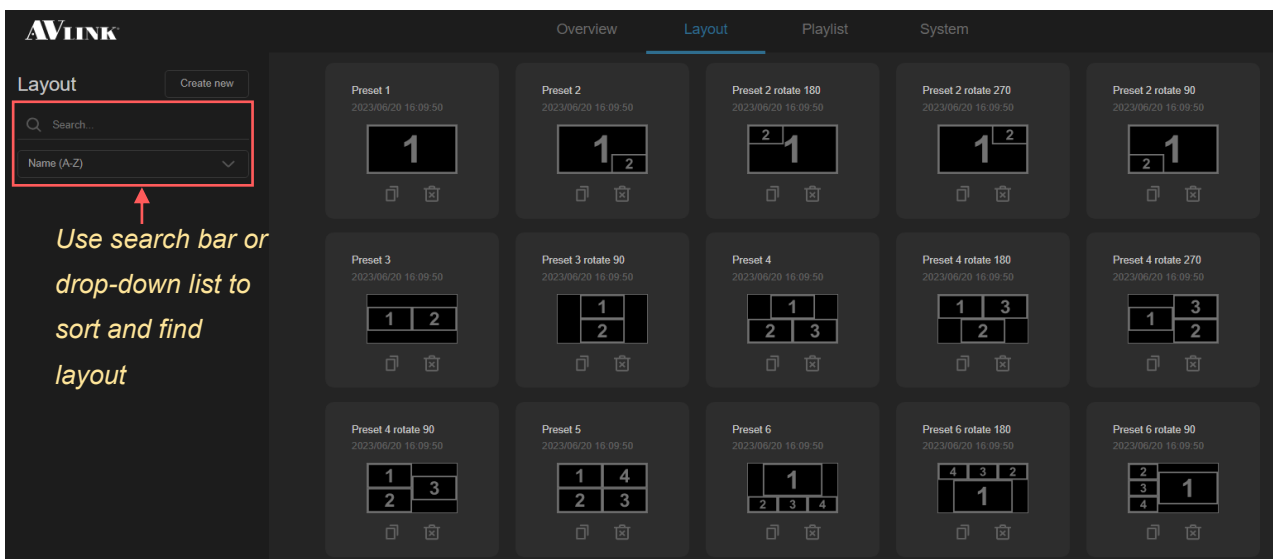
AVLINK

Overview Layout Playlist System

Layout

Create new

Search...

Name (A-Z)

Use search bar or drop-down list to sort and find layout

Preset 1
2023/06/20 16:09:50
1

Preset 2
2023/06/20 16:09:50
1 2

Preset 2 rotate 180
2023/06/20 16:09:50
2 1

Preset 2 rotate 270
2023/06/20 16:09:50
1 2

Preset 2 rotate 90
2023/06/20 16:09:50
2 1

Preset 3
2023/06/20 16:09:50
1 2

Preset 3 rotate 90
2023/06/20 16:09:50
1 2

Preset 4
2023/06/20 16:09:50
1 2 3

Preset 4 rotate 180
2023/06/20 16:09:50
1 3 2

Preset 4 rotate 270
2023/06/20 16:09:50
3 1 2

Preset 4 rotate 90
2023/06/20 16:09:50
1 3 2

Preset 5
2023/06/20 16:09:50
1 4 2 3

Preset 6
2023/06/20 16:09:50
1 2 3 4

Preset 6 rotate 180
2023/06/20 16:09:50
4 3 2 1

Preset 6 rotate 90
2023/06/20 16:09:50
2 3 1 4